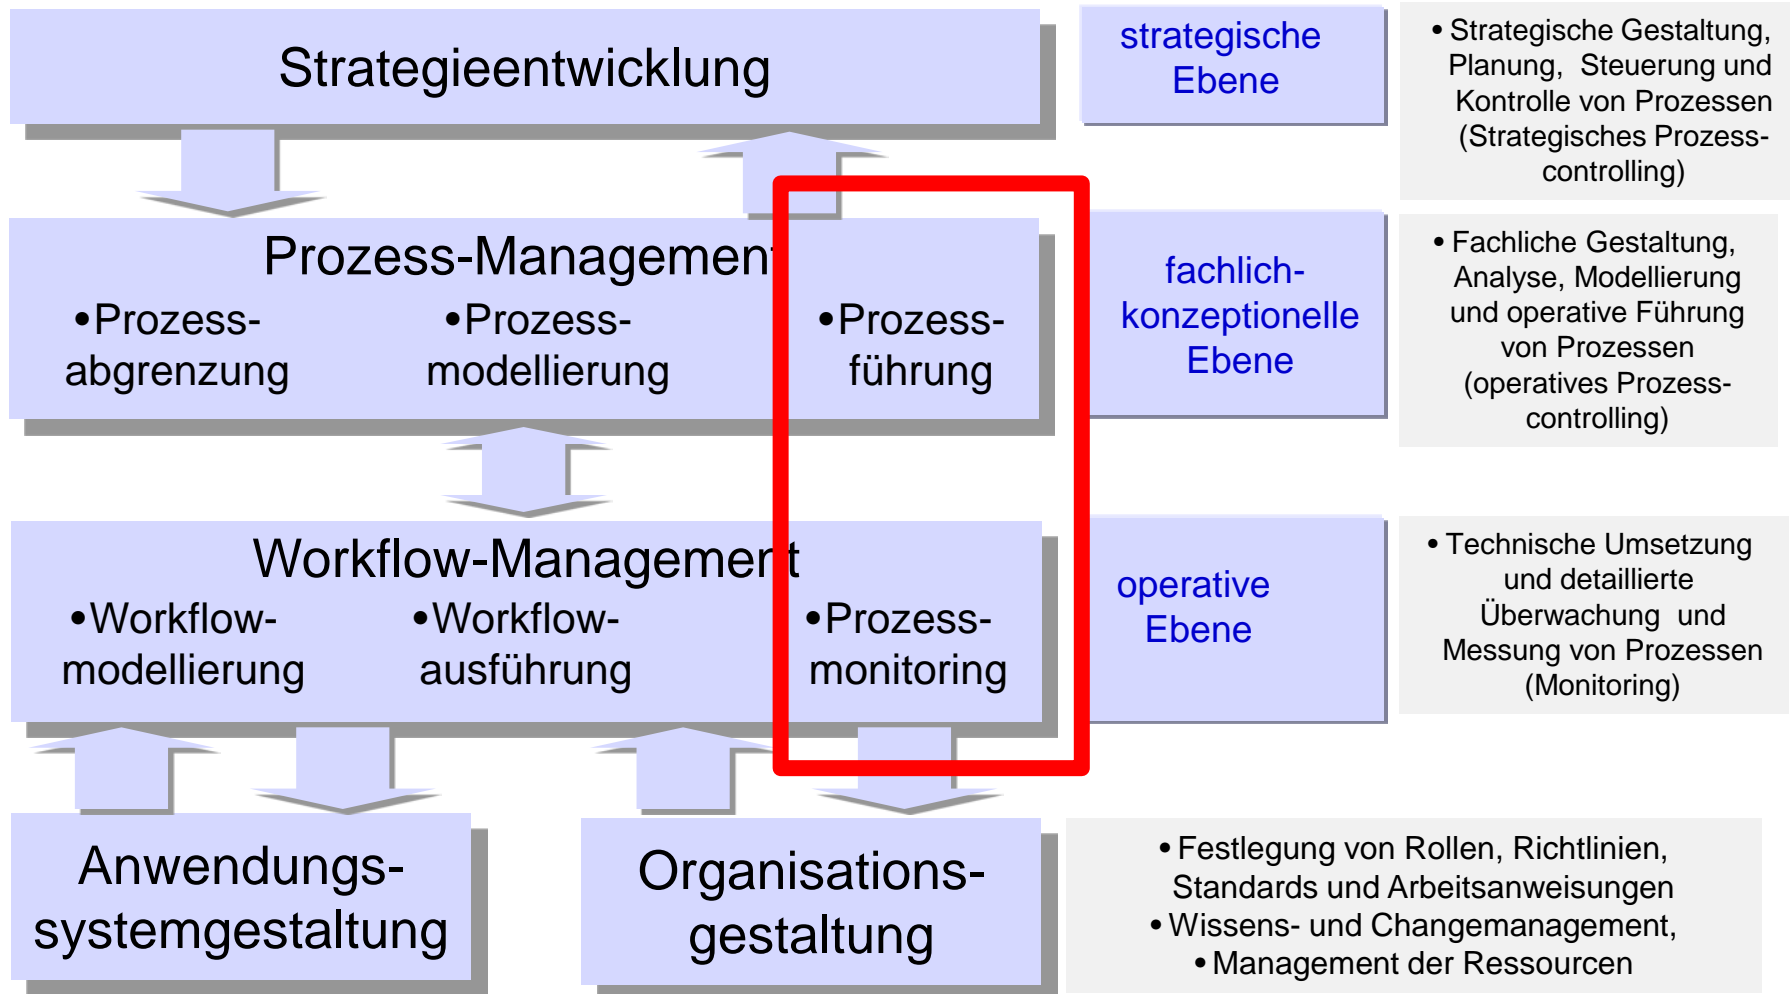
Strategieentwicklung

strategische Ebene

• Strategische Gestaltung, Planung, Steuerung und Kontrolle von Prozessen (Strategisches Prozesscontrolling)

Prozess-Management

•Prozessabgrenzung

•Prozessmodellierung

•Prozessführung

fachlich-konzeptionelle Ebene

• Fachliche Gestaltung, Analyse, Modellierung und operative Führung von Prozessen (operatives Prozesscontrolling)

Workflow-Management

•Workflowmodellierung

•Workflowausführung

•Prozessmonitoring

operative Ebene

• Technische Umsetzung und detaillierte Überwachung und Messung von Prozessen (Monitoring)

Anwendungssystemgestaltung

Organisationsgestaltung

• Festlegung von Rollen, Richtlinien, Standards und Arbeitsanweisungen
• Wissens- und Changemanagement,
• Management der Ressourcen